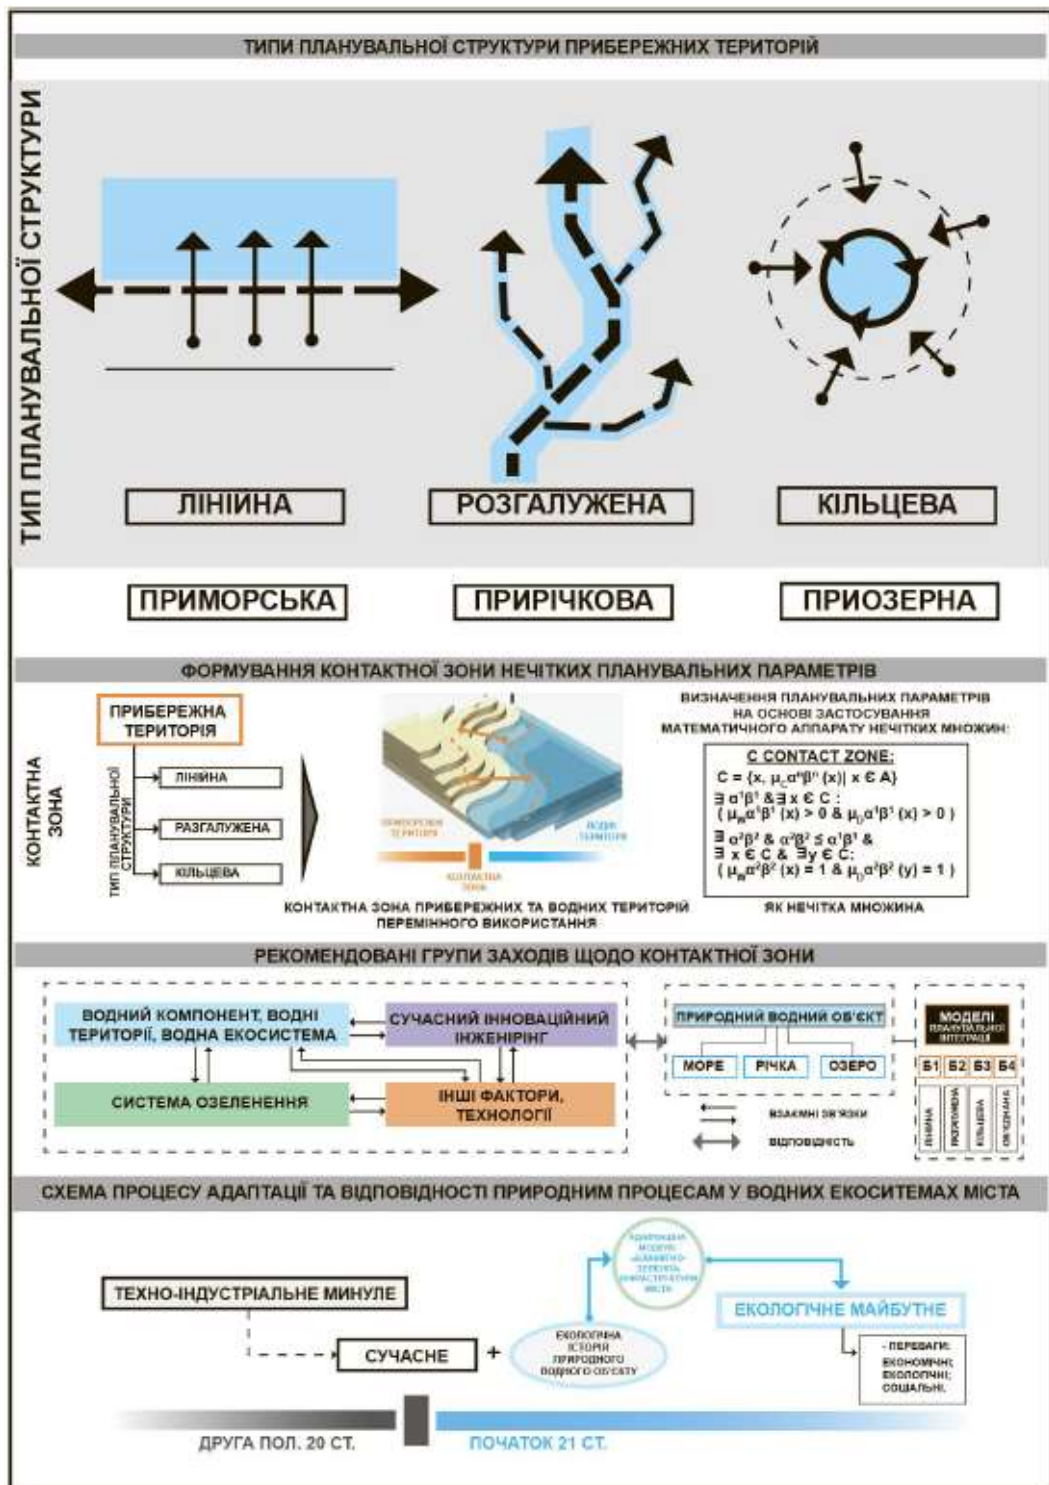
ТИПИ ПЛАНУВАЛЬНОЇ СТРУКТУРИ ПРИБЕРЕЖНИХ ТЕРИТОРІЙ

ТИП ПЛАНУВАЛЬНОЇ СТРУКТУРИ

ЛІНІЙНА

РОЗГАЛУЖЕНА

КІЛЬЦЕВА

ПРИМОРСЬКА

ПРИРІЧКОВА

ПРИОЗЕРНА

ФОРМУВАННЯ КОНТАКТНОЇ ЗОНИ НЕЧІТКИХ ПЛАНУВАЛЬНИХ ПАРАМЕТРІВ

КОНТАКТНА ЗОНА

ПРИБЕРЕЖНА ТЕРИТОРІЯ

ТИП ПЛАНУВАЛЬНОЇ СТРУКТУРИ

ЛІНІЙНА

РАЗГАЛУЖЕНА

КІЛЬЦЕВА

ПРИБЕРЕЖНІ ТЕРИТОРІЇ

ВОДНІ ТЕРИТОРІЇ

КОНТАКТНА ЗОНА

КОНТАКТНА ЗОНА ПРИБЕРЕЖНИХ ТА ВОДНИХ ТЕРИТОРІЙ ПЕРЕМІННОГО ВИКОРИСТАННЯ

ВИЗНАЧЕННЯ ПЛАНУВАЛЬНИХ ПАРАМЕТРІВ НА ОСНОВІ ЗАСТОСУВАННЯ МАТЕМАТИЧНОГО АППАРАТУ НЕЧІТКИХ МНОЖИН:

C CONTACT ZONE:
$C = \{x, \mu_C\alpha^n\beta^n(x) | x \in A\}$
$\exists \alpha^1\beta^1 \& \exists x \in C$ :
$(\mu_M\alpha^1\beta^1(x) > 0 \& \mu_O\alpha^1\beta^1(x) > 0)$
$\exists \alpha^2\beta^2 \& \alpha^2\beta^2 \leq \alpha^1\beta^1$ &
$\exists x \in C \& \exists y \in C$:
$(\mu_M\alpha^2\beta^2(x) = 1 \& \mu_O\alpha^2\beta^2(y) = 1)$

ЯК НЕЧІТКА МНОЖИНА

РЕКОМЕНДОВАНІ ГРУПИ ЗАХОДІВ ЩОДО КОНТАКТНОЇ ЗОНИ

ВОДНИЙ КОМПОНЕНТ, ВОДНІ ТЕРИТОРІЇ, ВОДНА ЕКОСИСТЕМА

СУЧАСНИЙ ІННОВАЦІЙНИЙ ІНЖЕНІРІНГ

СИСТЕМА ОЗЕЛЕНЕННЯ

ІНШІ ФАКТОРИ, ТЕХНОЛОГІЇ

ПРИРОДНИЙ ВОДНИЙ ОБ'ЄКТ

МОРЕ

РІЧКА

ОЗЕРО

ВЗАЄМНІ ЗВ'ЯЗКИ

ВІДПОВІДНІСТЬ

МОДЕЛІ ПЛАНУВАЛЬНОЇ ІНТЕГРАЦІЇ

Б1 Б2 Б3 Б4

ЛІНІЙНА

РОЗГАЛУЖЕНА

КІЛЬЦЕВА

ОБ'ЄДНАНА

СХЕМА ПРОЦЕСУ АДАПТАЦІЇ ТА ВІДПОВІДНОСТІ ПРИРОДНИМ ПРОЦЕСАМ У ВОДНИХ ЕКОСИТЕМАХ МІСТА

ТЕХНО-ІНДУСТРІАЛЬНЕ МИНУЛЕ

СУЧАСНЕ

+

ЕКОЛОГІЧНА ІСТОРІЯ ПРИРОДНОГО ВОДНОГО ОБ'ЄКТУ

ПРИРОДНІ МОДЕЛІ «ЗЕЛЕНО-БЛАКИТНОЇ» ІНФРАСТРУКТУРИ МІСТА

ЕКОЛОГІЧНЕ МАЙБУТНЄ

- ПЕРЕВАГИ:
ЕКОНОМІЧНІ;
ЕКОЛОГІЧНІ;
СОЦІАЛЬНІ.

ДРУГА ПОЛ. 20 СТ.

ПОЧАТОК 21 СТ.